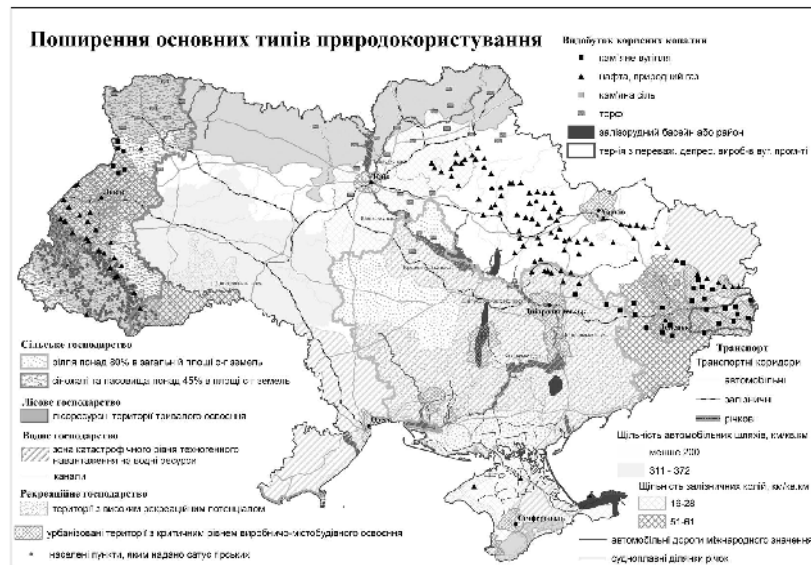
Поширення основних типів природокористування

Видобуток корисних копалин
кам'яне вугілля
нафта, природний газ
кам'яна сіль
торф
залізорудний басейн або район
терит. з переваж. депрес. виробн. вуг. пром-ті

Київ
Львів
Харків
Дніпропетровськ
Донецьк
Сімферополь

Сільське господарство
рілля понад 80% в загальній площі с-г земель
сінокоси та пасовища понад 45% в площі с-г земель

Лісове господарство
лісоресурсні території інтенсивного освоєння

Водне господарство
зона катастрофічного рівня техногенного навантаження на водні ресурси
канали

Рекреаційне господарство
території з високим рекреаційним потенціалом

урбанізовані території з критичним рівнем виробничо-містобудівного освоєння

населені пункти, яким надано статус курортів

Транспорт
Транспортні коридори
автомобільні
залізничні
річкові

Щільність автомобільних шляхів, км/км.кв
менше 200
311 - 372

Щільність залізничних колій, км/км.кв
18-28
51-61

автомобільні дороги міжнародного значення
судноплавні ділянки річок